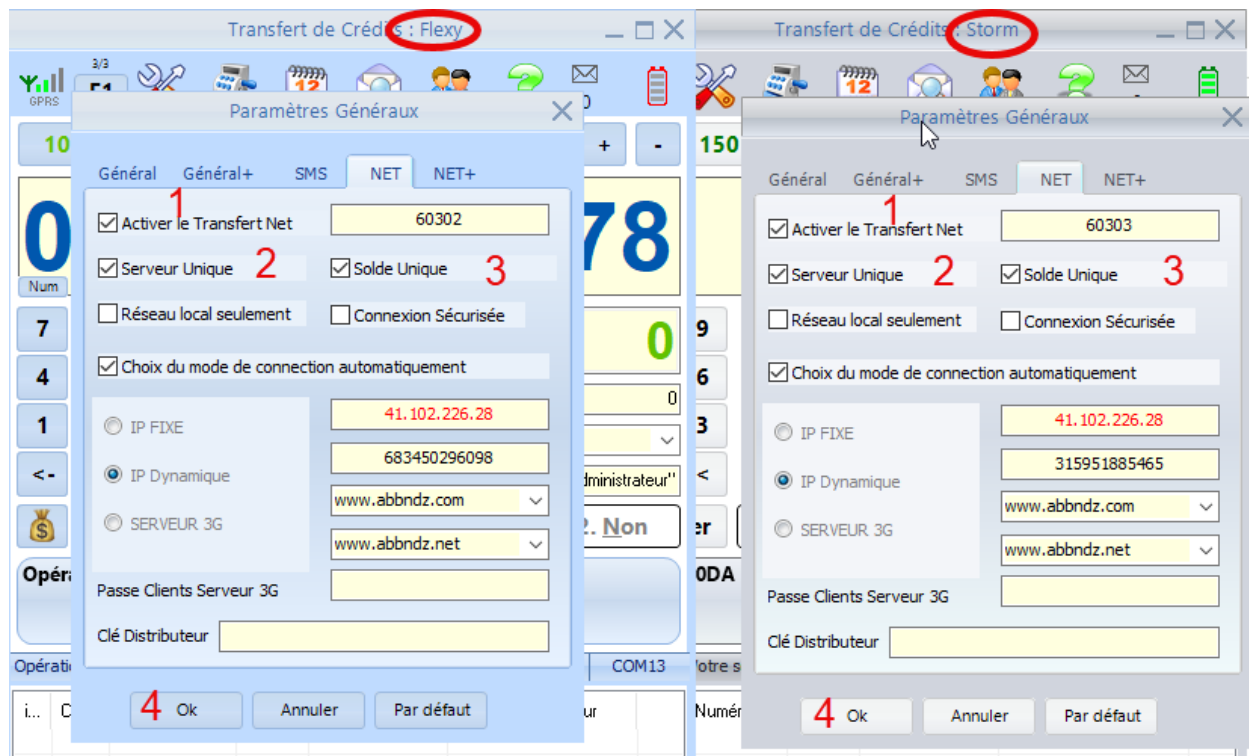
Transfert de Crédits : Flexy

GPRS 3/3 F1

Paramètres Généraux

10 + -

0 78

Num

7 4 1 <-

Général Général+ SMS NET NET+

1 Activer le Transfert Net 60302

Serveur Unique 2 Solde Unique 3

Réseau local seulement Connexion Sécurisée

Choix du mode de connection automatiquement

IP FIXE 41.102.226.28

IP Dynamique 683450296098

SERVEUR 3G www.abbndz.com

www.abbndz.net

Passe Clients Serveur 3G

Clé Distributeur

4 Ok Annuler Par défaut

0

0

dministrateur"

2. Non

Opéra

Opératio COM13

i... C ur

Transfert de Crédits : Storm

Paramètres Généraux

150

9 6 3 <

er

0DA

Votre s

Numé

Général Général+ SMS NET NET+

1 Activer le Transfert Net 60303

Serveur Unique 2 Solde Unique 3

Réseau local seulement Connexion Sécurisée

Choix du mode de connection automatiquement

IP FIXE 41.102.226.28

IP Dynamique 315951885465

SERVEUR 3G www.abbndz.com

www.abbndz.net

Passe Clients Serveur 3G

Clé Distributeur

4 Ok Annuler Par défaut